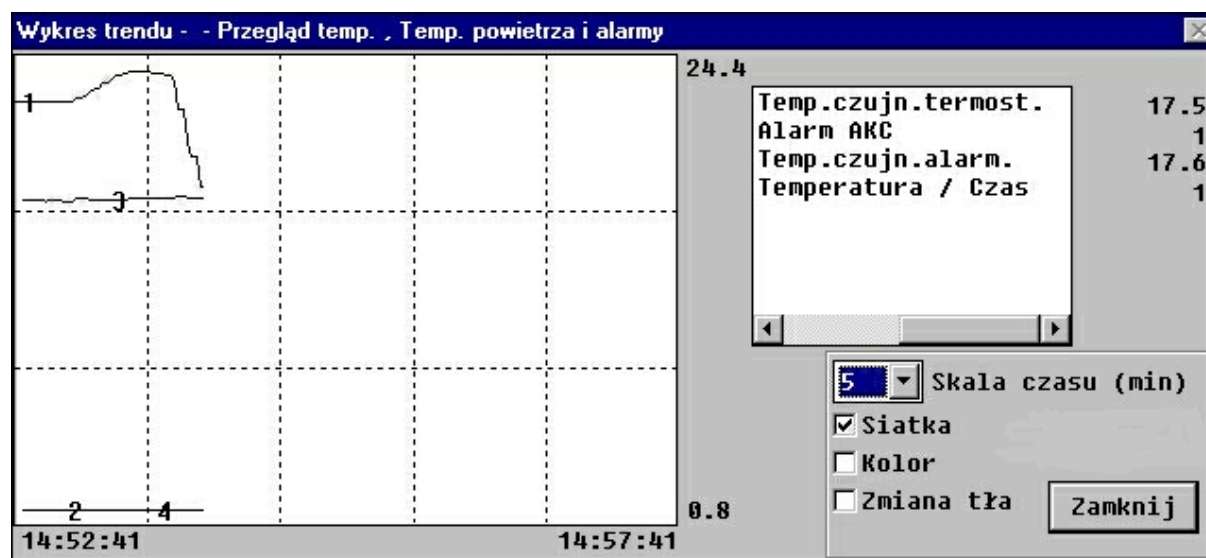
Wykres trendu - - Przegląd temp. , Temp. powietrza i alarmy

1
3
2
4

24.4
0.8

14:52:41
14:57:41

Temp.czujn.termost. 17.5
Alarm AKC 1
Temp.czujn.alarm. 17.6
Temperatura / Czas 1

5 Skala czasu (min)
Siatka
Kolor
Zmiana tła
Zamknij